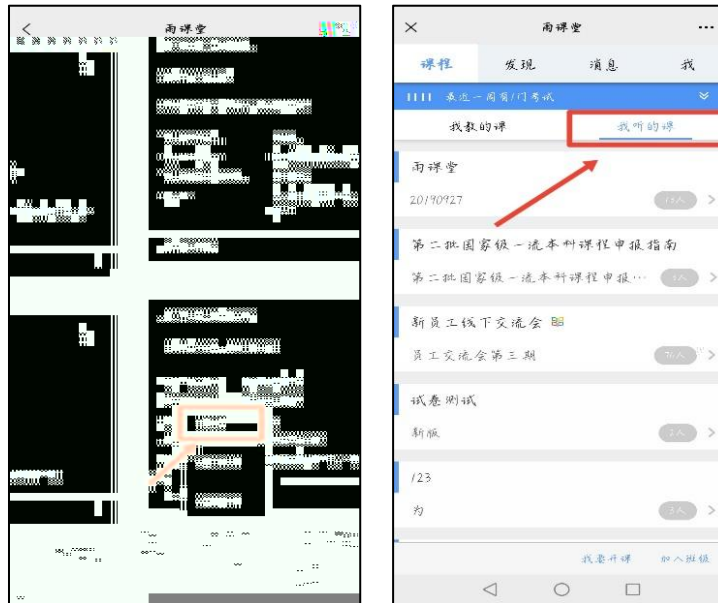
雨课堂

雨课堂

课程 发现 消息 我

最近一周有1门考试

我教的课 我听的课

雨课堂
20190927

第二批国家级一流本科课程申报指南
第二批国家级一流本科课程申报…

新员工线下交流会
员工交流会第三期

试卷测试
新版

123
为

我要开课 加入班级